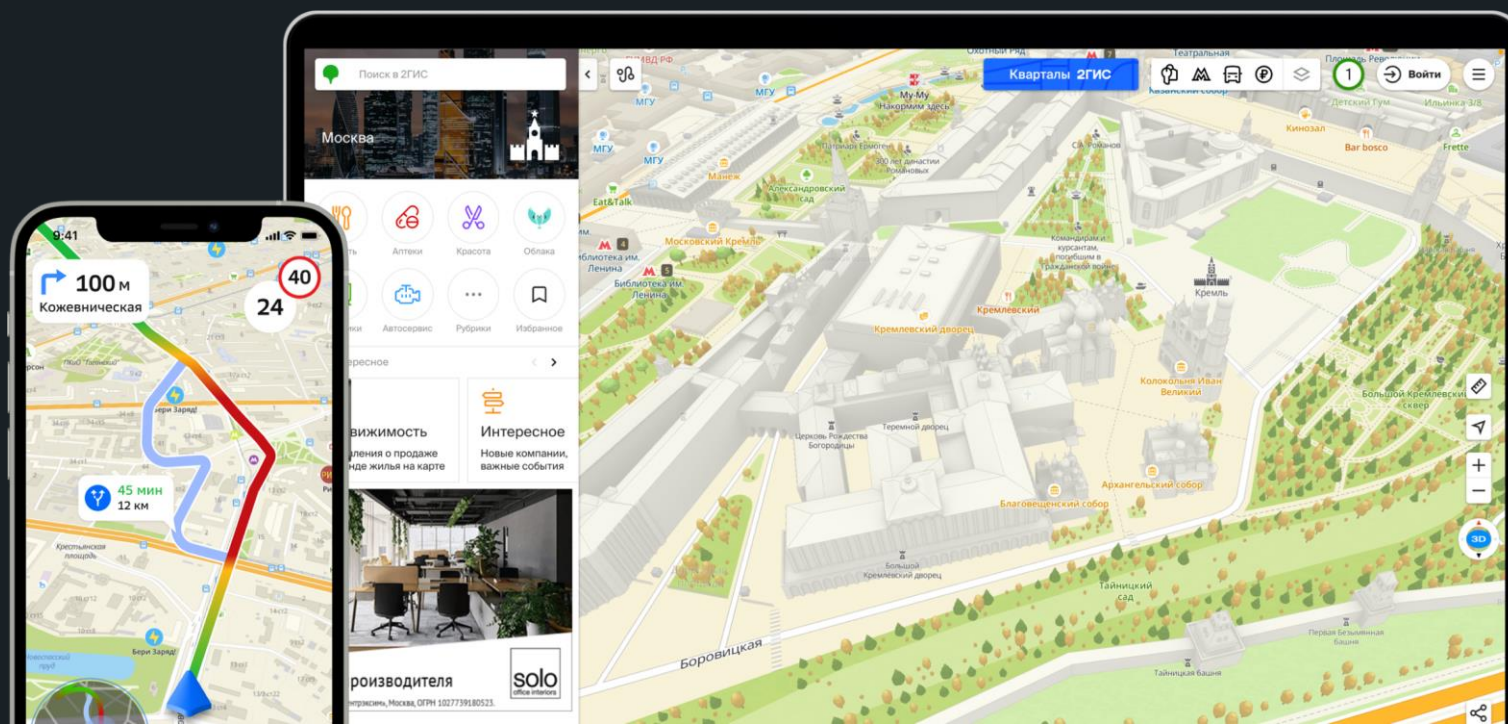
Поиск в 2ГИС

Москва

Аптеки
Красота
Облака
Автосервис
Рубрики
Избранное

вижимость
зления о продаже
нде жилья на карте

Интересное
Новые компании, важные события

роизводителя
solo
office interiors

Кварталы 2ГИС

Войти

1

Охотный Ряд
Театральная
Казанский собор
Площадь Революции
Детский Гум
Ильинка 3/8
Kинозал
Bar bosco
Frette
Му-Му
Накормим здесь
МГУ
Манеж
Александровский сад
Eat&Talk
Московский Кремль
Библиотека им. Ленина
Командирам и курсантам, погибшим в Гражданской войне
Кремль
Кремлевский дворец
Кремлевский
Колокольня Иван Великий
Большой Кремлевский сквер
Теремной дворец
Церковь Рождества Богородицы
Архангельский собор
Благовещенский собор
Большой Кремлевский дворец
Тайницкий сад
Боровицкая
Первая Безымянная башня
Тайницкая башня

9:41
100 м
Кожевническая
40
24
Бери Заряд!
45 мин
12 км
Крестьянская площадь
Бери Заряд!